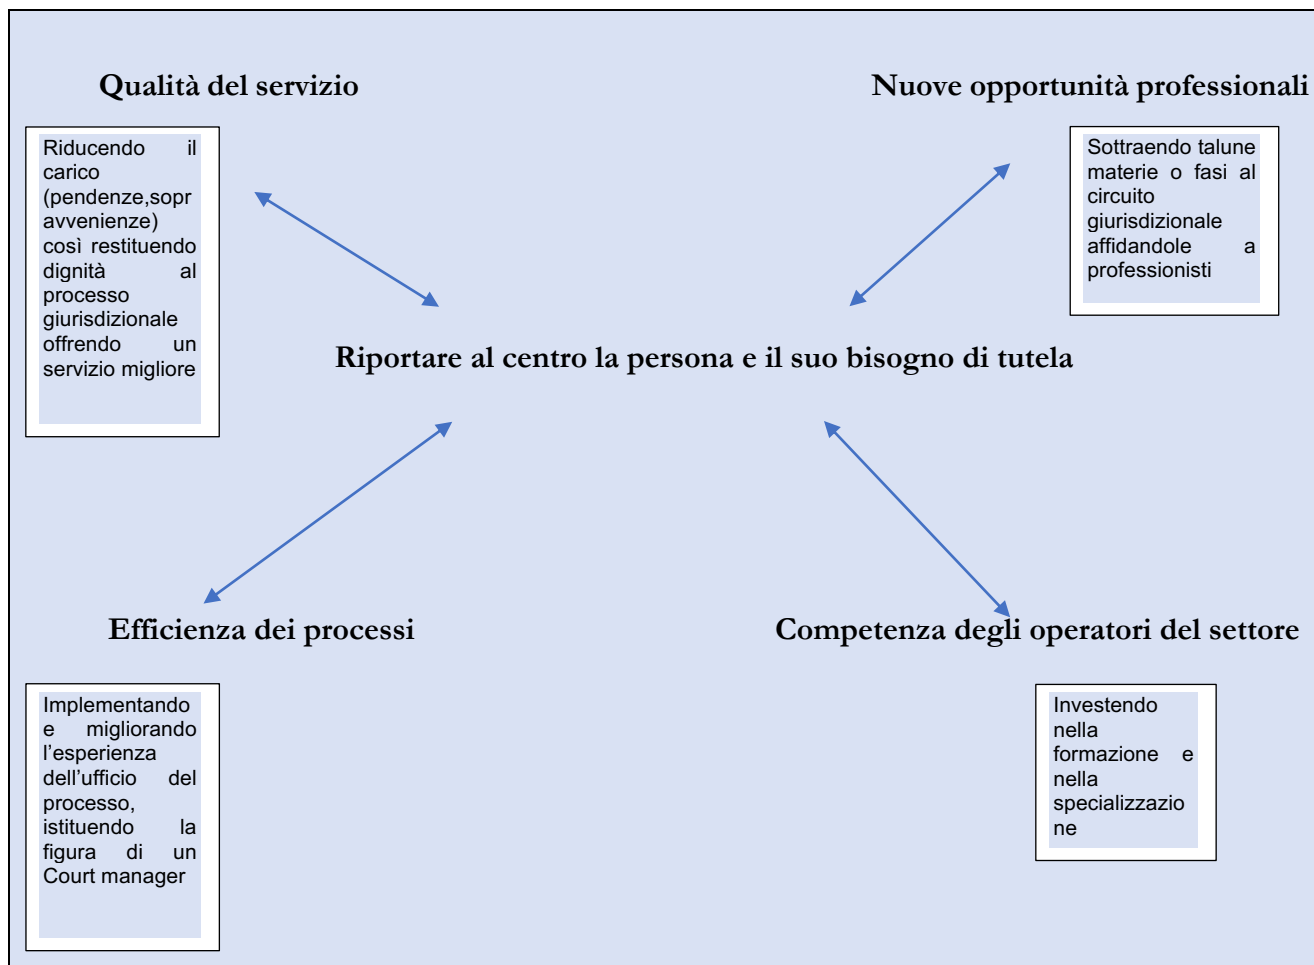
Qualità del servizio

Ridiscendo il carico (pendenze,sopravvenienze) così restituendo dignità al processo giurisdizionale offrendo un servizio migliore

Nuove opportunità professionali

Sottraendo talune materie o fasi al circuito giurisdizionale affidandole a professionisti

Riportare al centro la persona e il suo bisogno di tutela

Efficienza dei processi

Implementando e migliorando l'esperienza dell'ufficio del processo, istituendo la figura di un Court manager

Competenza degli operatori del settore

Investendo nella formazione e nella specializzazione